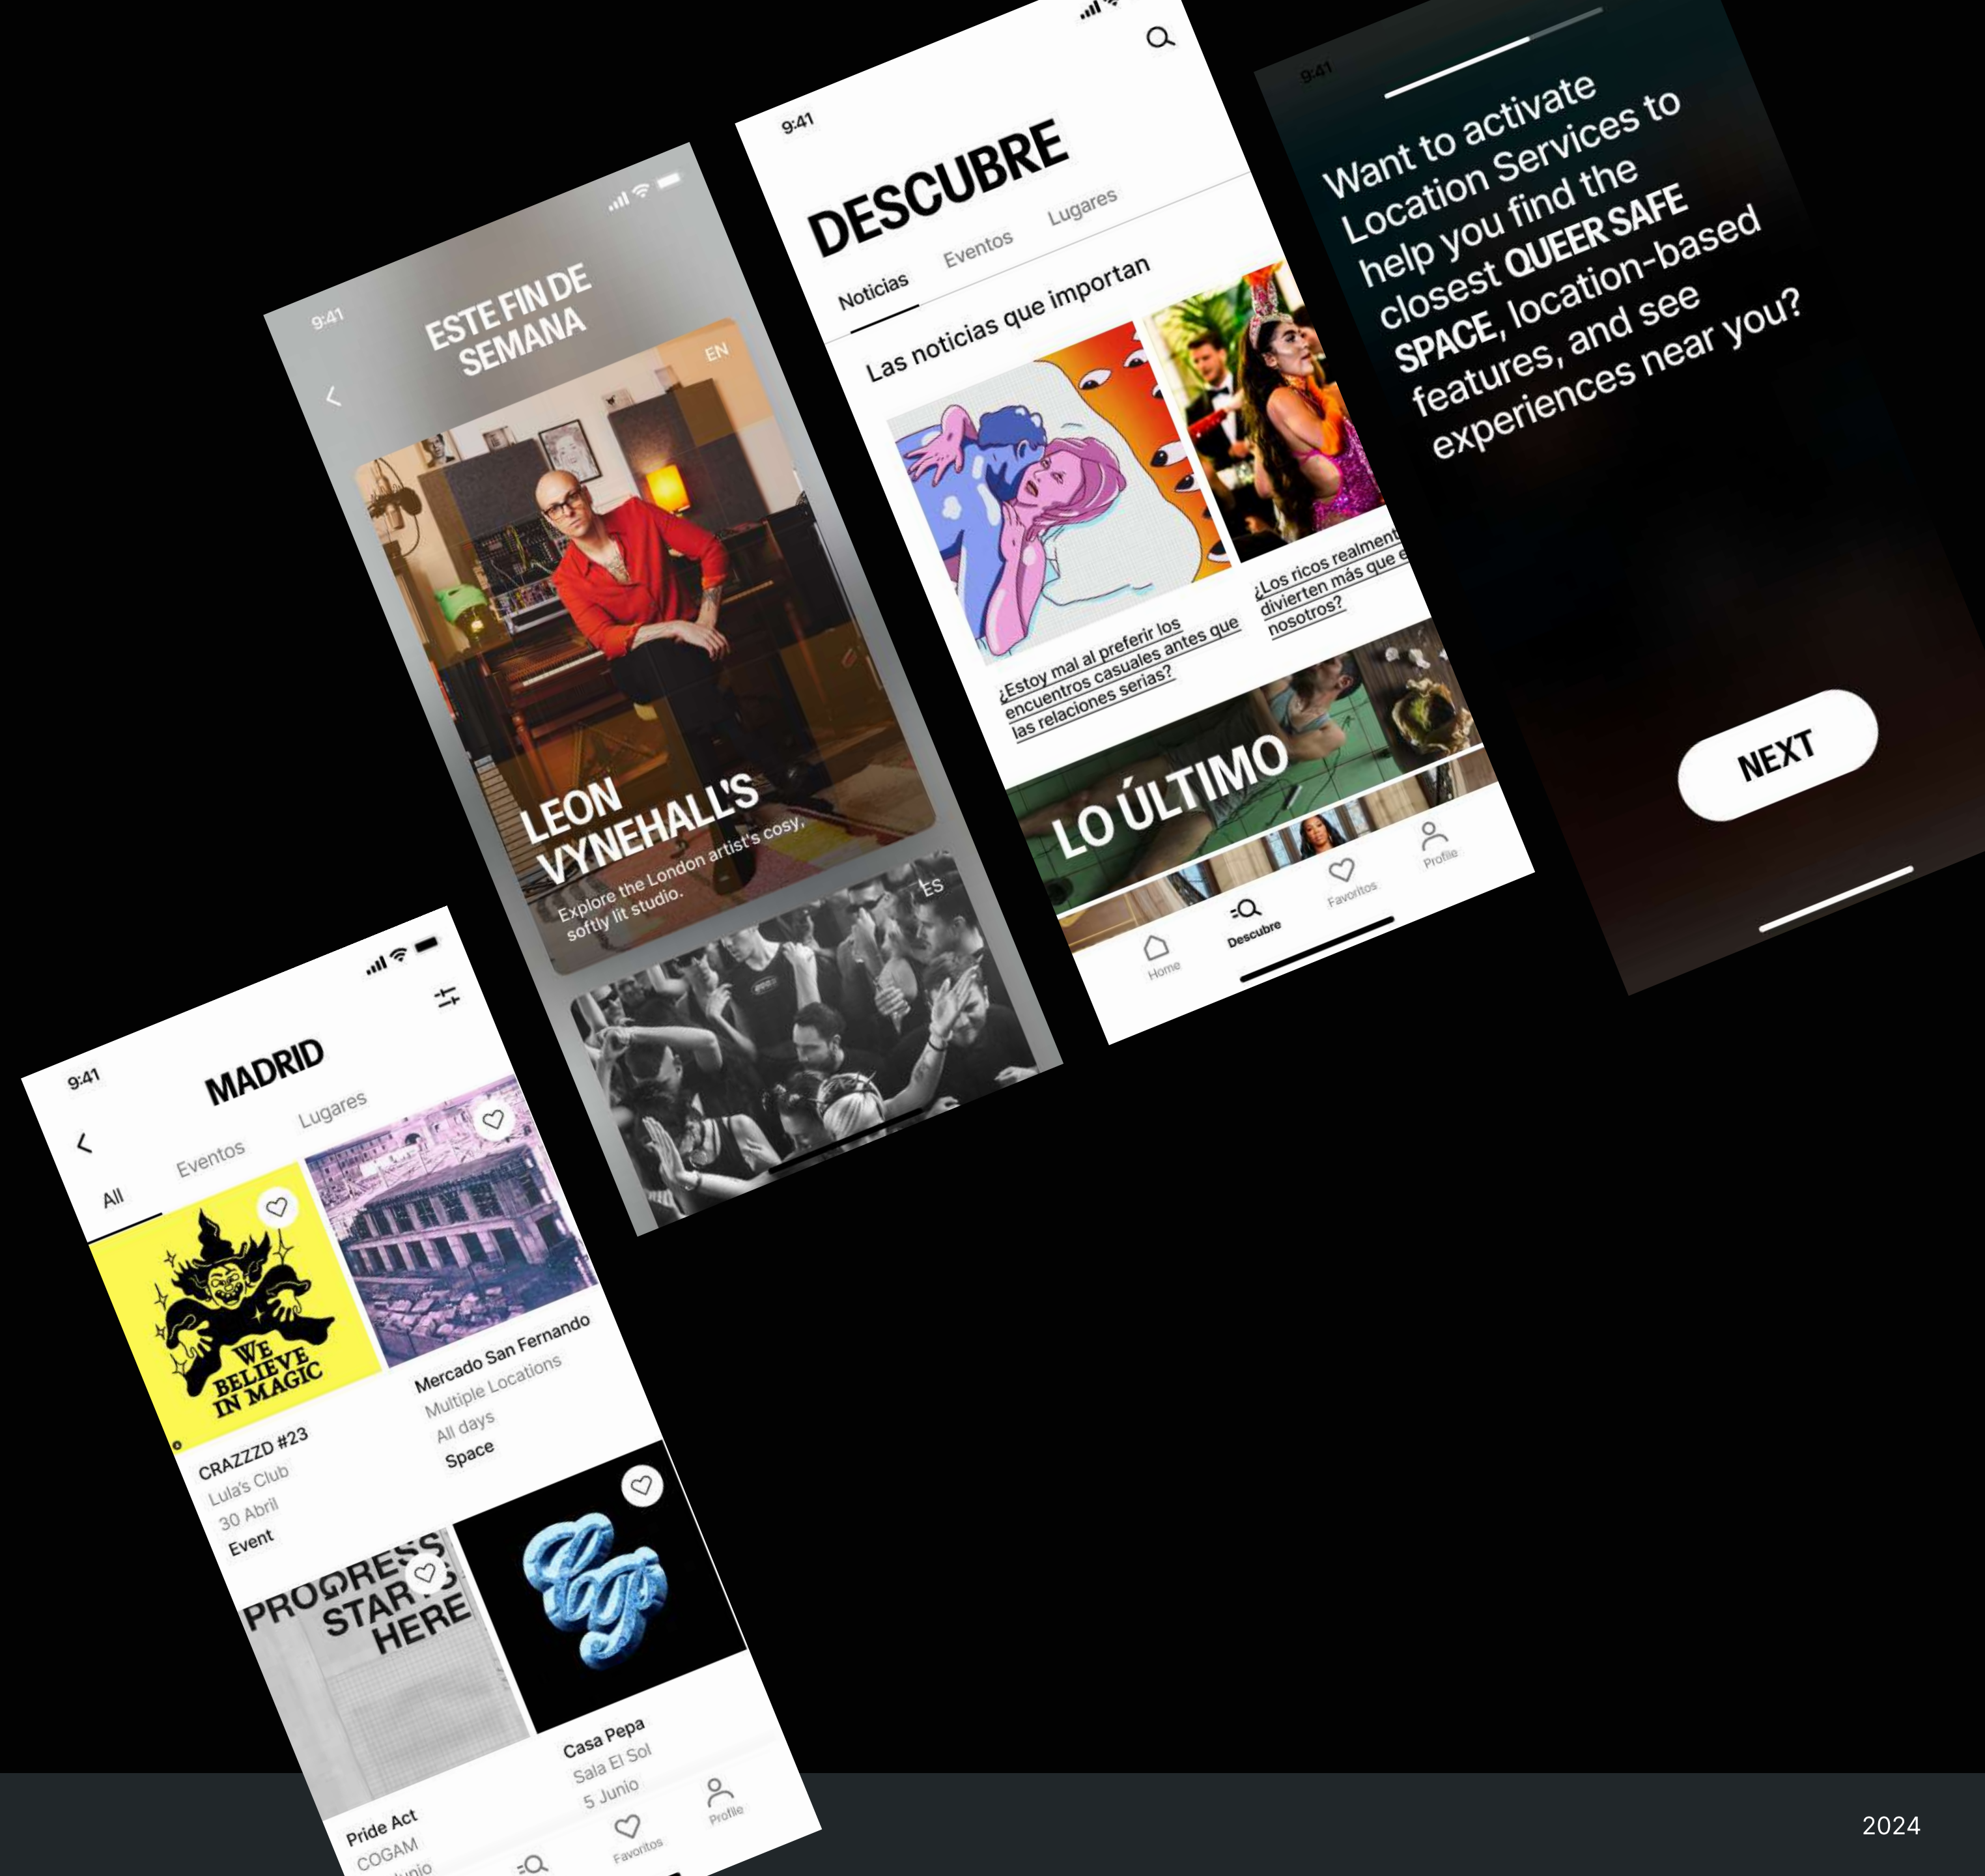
9:41
ESTE FIN DE SEMANA
EN
LEON VYNEHALL'S
Explore the London artist's cosy, softly lit studio.
ES

9:41
DESCUBRE
Noticias
Eventos
Lugares
Las noticias que importan
¿Estoy mal al preferir los encuentros casuales antes que las relaciones serias?
¿Los ricos realment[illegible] divierten más que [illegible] nosotros?
LO ÚLTIMO
Home
Descubre
Favoritos
Profile

9:41
Want to activate Location Services to help you find the closest QUEER SAFE SPACE, location-based features, and see experiences near you?
NEXT

9:41
MADRID
All
Eventos
Lugares
WE BELIEVE IN MAGIC
CRAZZZD #23
Lula's Club
30 Abril
Event
Mercado San Fernando
Multiple Locations
All days
Space
PROGRESS STARTS HERE
Pride Act
COGAM
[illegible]unio
Casa Pepa
Sala El Sol
5 Junio
Favoritos
Profile

2024